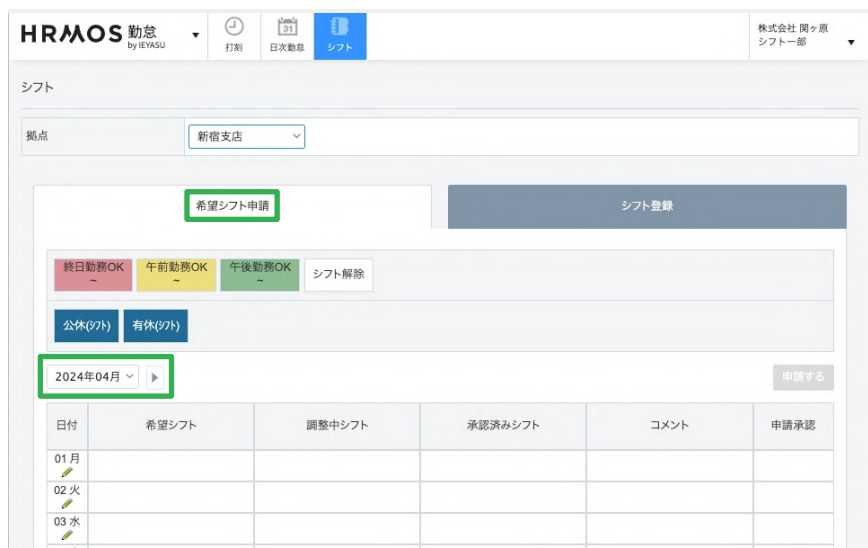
HRMOS 勤怠 by IEYASU

打刻 31 日次勤怠 シフト

株式会社 関ヶ原 シフト一部

シフト

拠点 新宿支店

希望シフト申請

シフト登録

終日勤務OK ~ 午前勤務OK ~ 午後勤務OK ~ シフト解除

公休(ｼﾌﾄ) 有休(ｼﾌﾄ)

2024年04月

申請する

| 日付 | 希望シフト | 調整中シフト | 承認済みシフト | コメント | 申請承認 |
|---|---|---|---|---|---|
| 01 月 | | | | | |
| 02 火 | | | | | |
| 03 水 | | | | | |